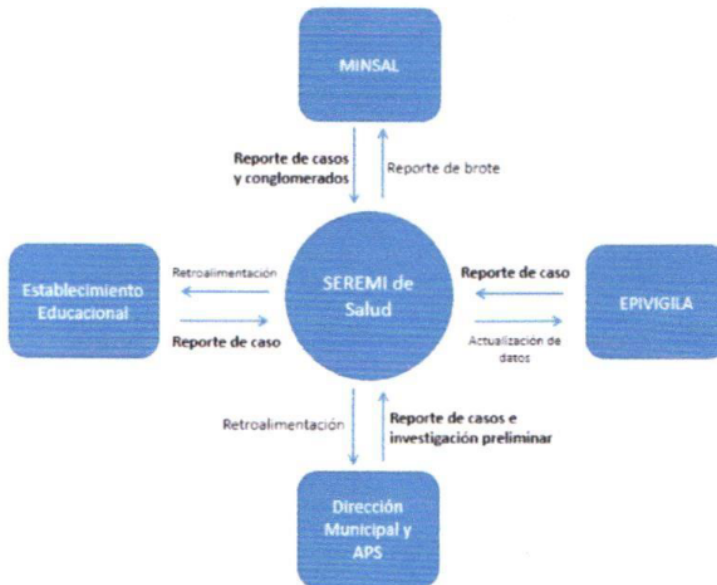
MINSAL

Reporte de casos y conglomerados

Reporte de brote

Establecimiento Educacional

Retroalimentación

Reporte de caso

SEREMI de Salud

Reporte de caso

Actualización de datos

EPIVIGILA

Retroalimentación

Reporte de casos e investigación preliminar

Dirección Municipal y APS